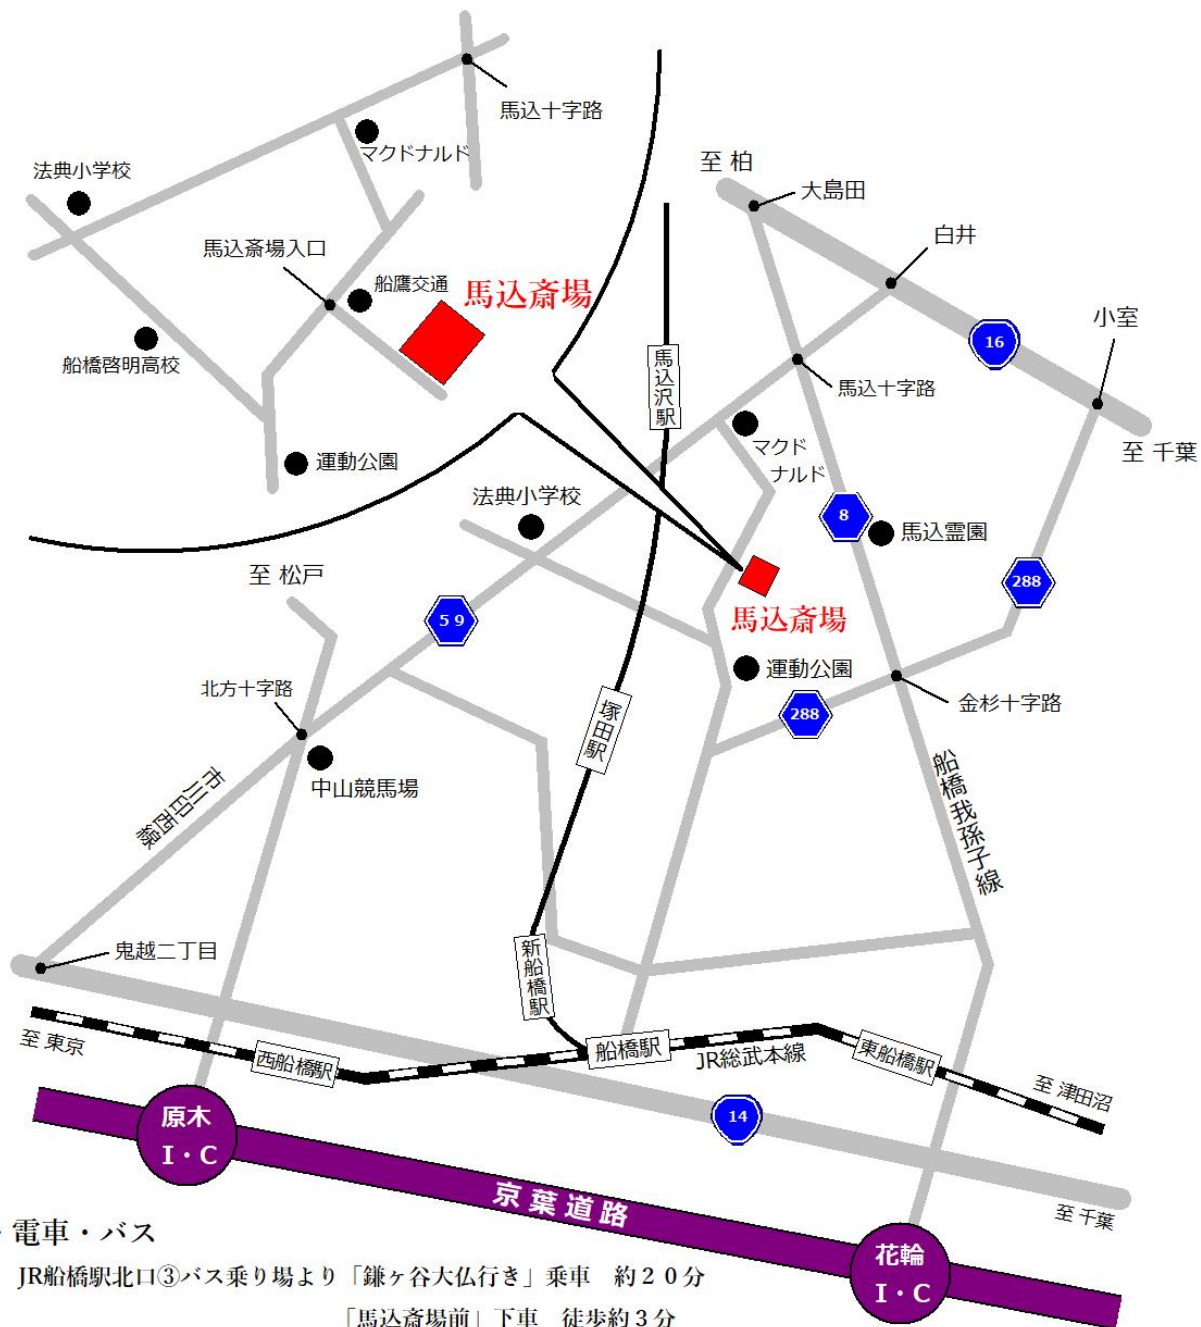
馬込十字路
マクドナルド
法典小学校
馬込斎場入口
船鷹交通
馬込斎場
船橋啓明高校
運動公園
至 柏
大島田
白井
16
小室
馬込十字路
至 千葉
馬込沢駅
マクドナルド
法典小学校
8
馬込霊園
288
至 松戸
59
馬込斎場
運動公園
北方十字路
288
金杉十字路
中山競馬場
市川印西線
塚田駅
船橋我孫子線
鬼越二丁目
新船橋駅
至 東京
西船橋駅
船橋駅
JR総武本線
東船橋駅
至 津田沼
原木 I・C
14
京葉道路
至 千葉
花輪 I・C
・電車・バス
JR船橋駅北口③バス乗り場より「鎌ヶ谷大仏行き」乗車　約２０分
「馬込斎場前」下車　徒歩約３分